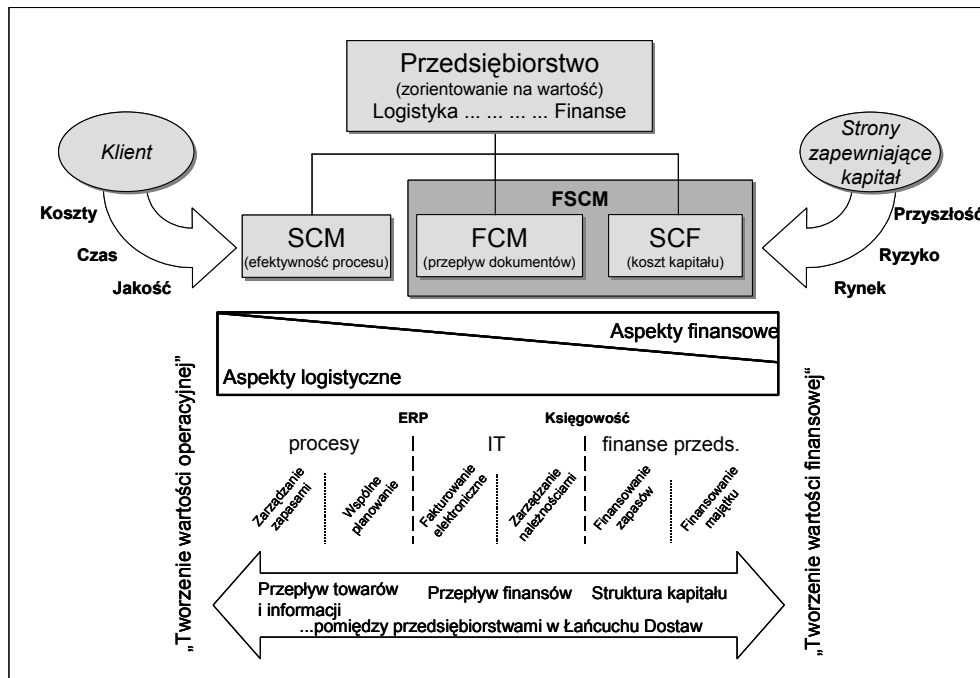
Przedsiębiorstwo
(zorientowanie na wartość)
Logistyka ... ... ... ... Finanse

Klient

Strony zapewniające kapitał

Koszty

Czas

Jakość

FSCM

SCM
(efektywność procesu)

FCM
(przepływ dokumentów)

SCF
(koszt kapitału)

Przyszłość

Ryzyko

Rynek

Aspekty finansowe

Aspekty logistyczne

„Tworzenie wartości operacyjnej"

„Tworzenie wartości finansowej"

ERP

Księgowość

procesy

IT

finanse przeds.

Zarządzanie zapasami

Wspólne planowanie

Fakturowanie elektroniczne

Zarządzanie należnościami

Finansowanie zapasów

Finansowanie majątku

Przepływ towarów i informacji

Przepływ finansów

Struktura kapitału

...pomiędzy przedsiębiorstwami w Łańcuchu Dostaw